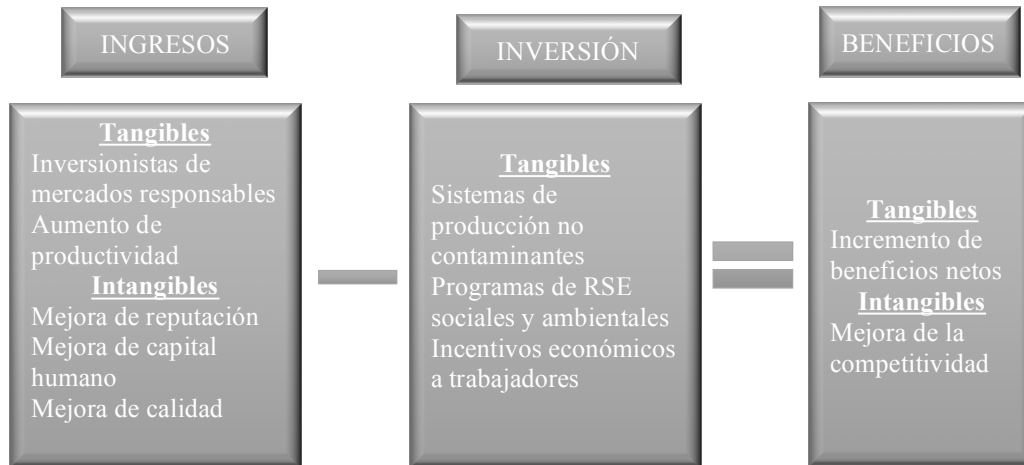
INGRESOS

Tangibles
Inversionistas de mercados responsables
Aumento de productividad
Intangibles
Mejora de reputación
Mejora de capital humano
Mejora de calidad

INVERSIÓN

Tangibles
Sistemas de producción no contaminantes
Programas de RSE sociales y ambientales
Incentivos económicos a trabajadores

BENEFICIOS

Tangibles
Incremento de beneficios netos
Intangibles
Mejora de la competitividad